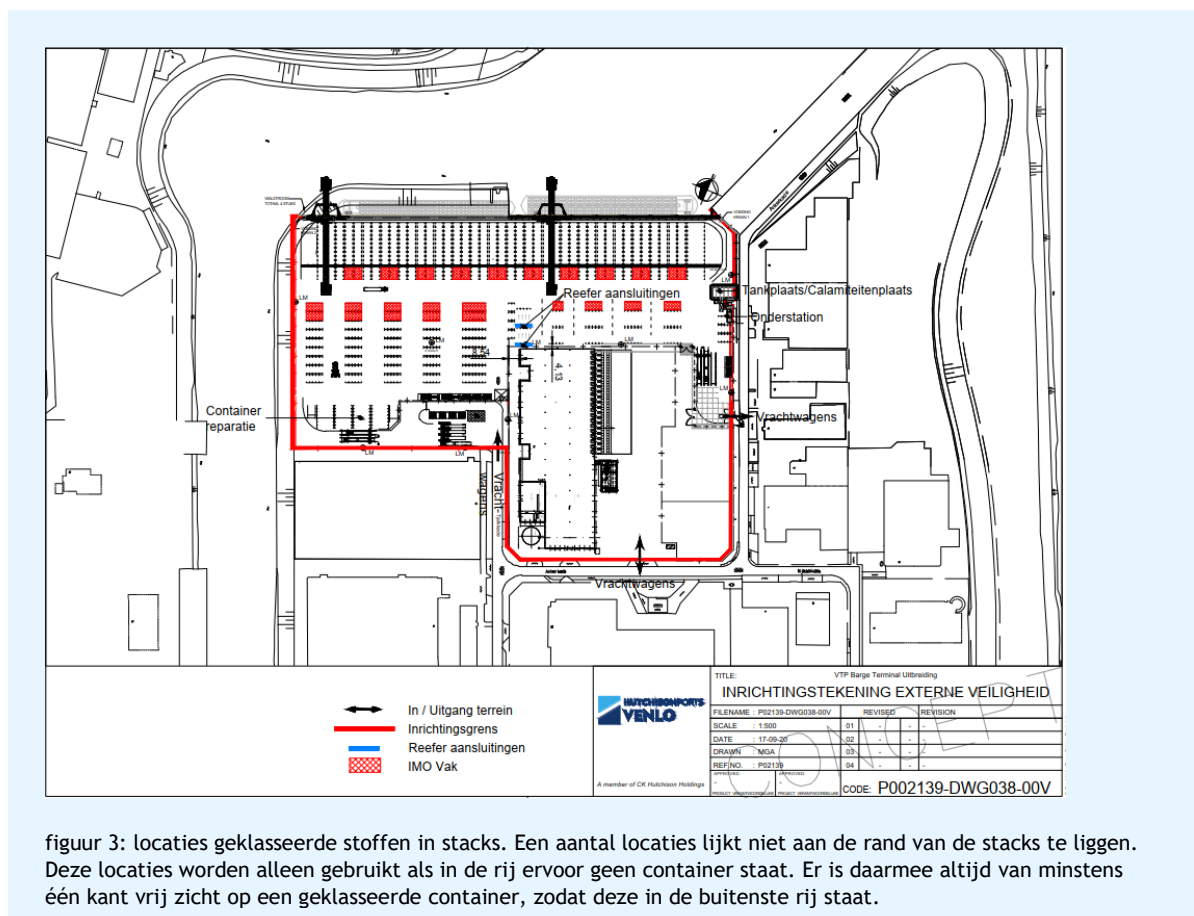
Reefer aansluitingen

Tankplaats/Calamiteitenplaats

Onderstation

Container reparatie

Vrachtwagens

Vracht- wagens

Vrachtwagens

LM

LM

LM

LM

LM

LM

4.13

4.54

In / Uitgang terrein

Inrichtingsgrens

Reefer aansluitingen

IMO Vak

HUTCHISON PORTS VENLO

A member of CK Hutchison Holdings

TITLE:

VTP Barge Terminal Uitbreiding

INRICHTINGSTEKENING EXTERNE VEILIGHEID

| FILENAME | : P02139-DWG038-00V | | REVISED | REVISION |
|---|---|---|---|---|
| SCALE | : 1:500 | 01 | - | - |
| DATE | : 17-09-20 | 02 | - | - |
| DRAWN | : MGA | 03 | - | - |
| REF.NO. | : P02139 | 04 | - | - |

APPROVED: APPROVED:

PROJECT VERANTWOORDELIJKE PROJECT VERANTWOORDELIJKE

CODE: P002139-DWG038-00V

CONCEPT

figuur 3: locaties geklasseerde stoffen in stacks. Een aantal locaties lijkt niet aan de rand van de stacks te liggen. Deze locaties worden alleen gebruikt als in de rij ervoor geen container staat. Er is daarmee altijd van minstens één kant vrij zicht op een geklasseerde container, zodat deze in de buitenste rij staat.